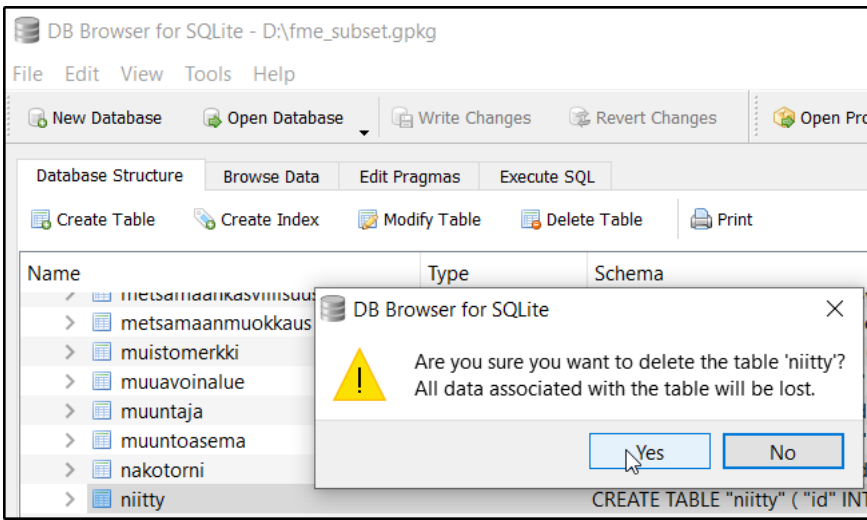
DB Browser for SQLite - D:\fme_subset.gpkg

File Edit View Tools Help

New Database Open Database Write Changes Revert Changes Open Pro

Database Structure Browse Data Edit Pragmas Execute SQL

Create Table Create Index Modify Table Delete Table Print

| Name | Type | Schema |
|---|---|---|
| metsamaankasvillisuus | | |
| metsamaanmuokkaus | | |
| muistomerkki | | |
| muuavoinalue | | |
| muuntaja | | |
| muuntoasema | | |
| nakotorni | | |
| niitty | | CREATE TABLE "niitty" ( "id" INT |

DB Browser for SQLite

Are you sure you want to delete the table 'niitty'? All data associated with the table will be lost.

Yes No